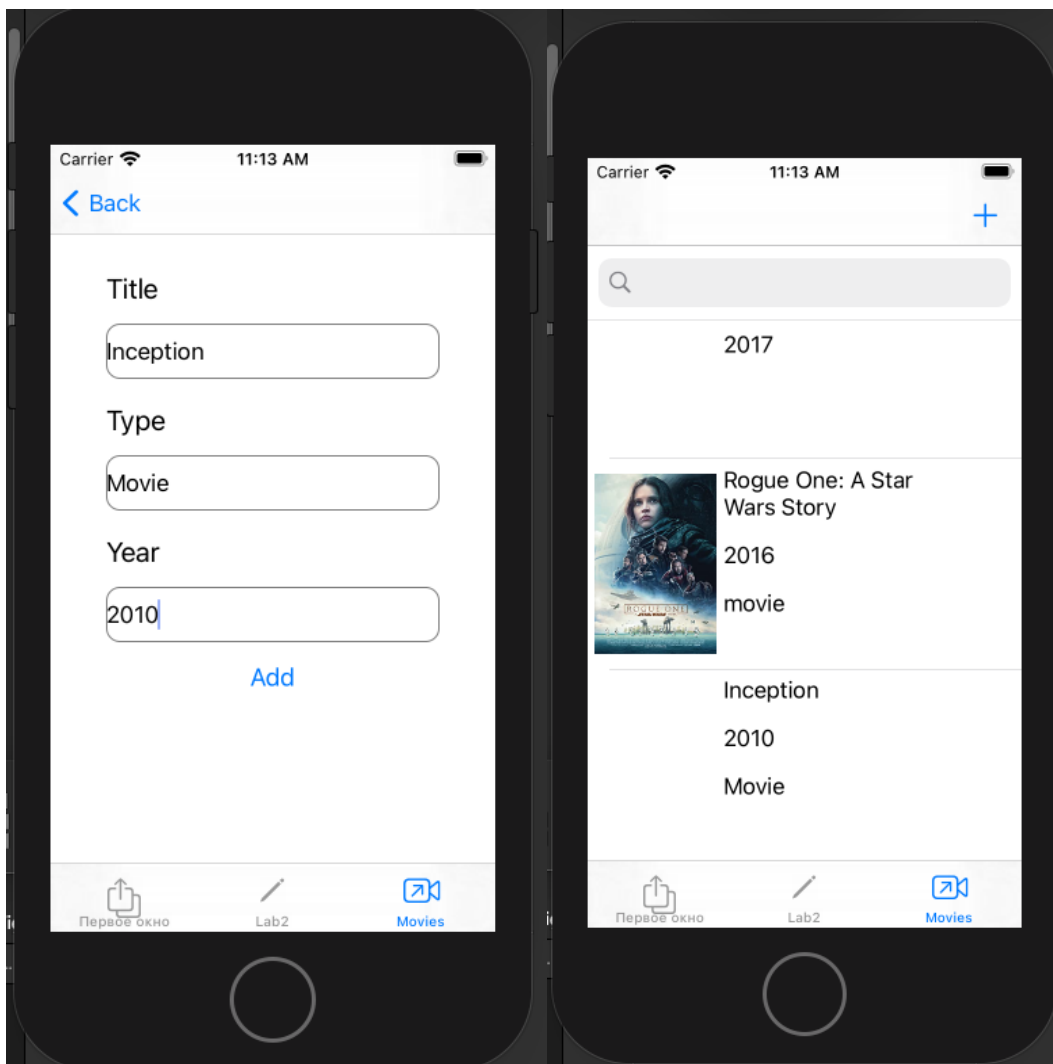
Carrier 11:13 AM

Back

Title

Inception

Type

Movie

Year

2010

Add

Первое окно Lab2 Movies

Carrier 11:13 AM

+

2017

Rogue One: A Star Wars Story

2016

movie

Inception

2010

Movie

Первое окно Lab2 Movies